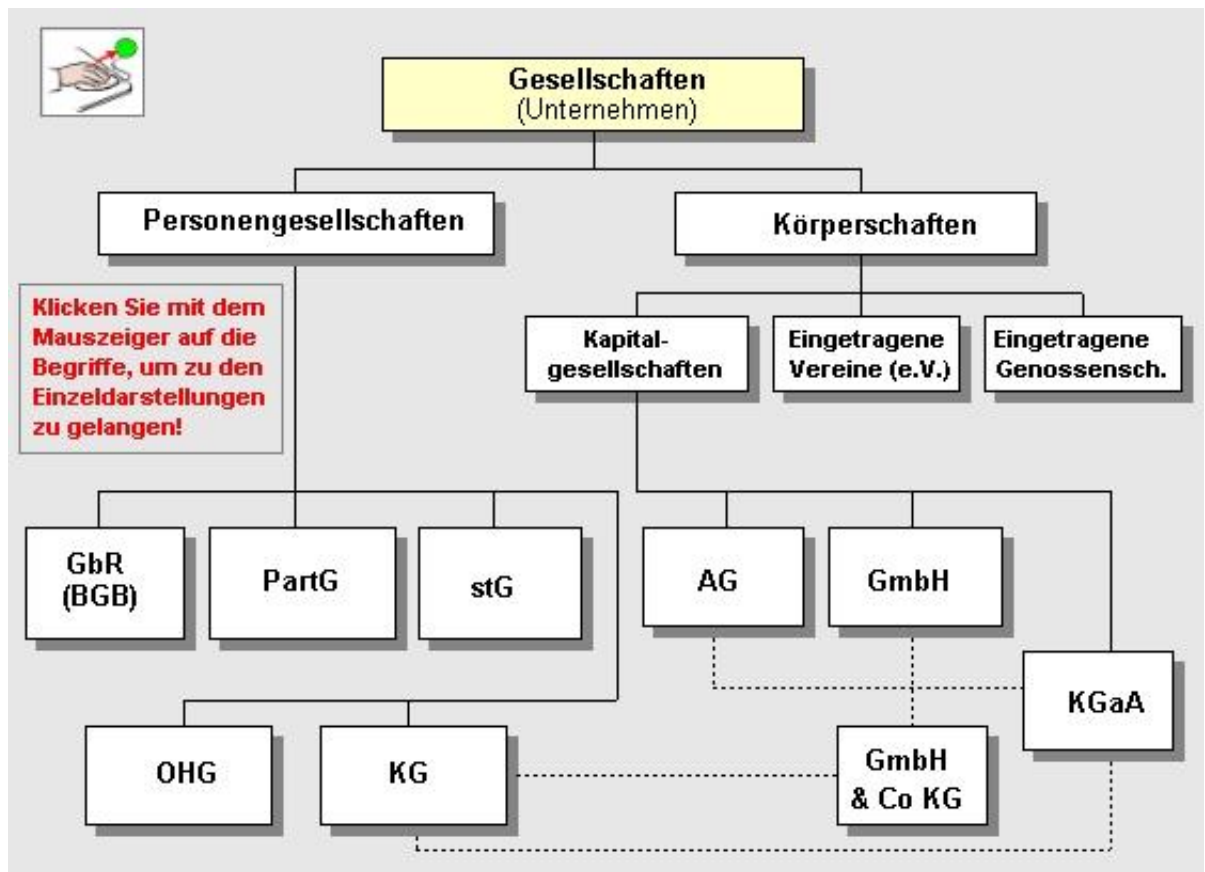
Gesellschaften
(Unternehmen)

Personengesellschaften

Körperschaften

Klicken Sie mit dem Mauszeiger auf die Begriffe, um zu den Einzeldarstellungen zu gelangen!

Kapitalgesellschaften

Eingetragene Vereine (e.V.)

Eingetragene Genossensch.

GbR (BGB)

PartG

stG

AG

GmbH

KGaA

OHG

KG

GmbH & Co KG